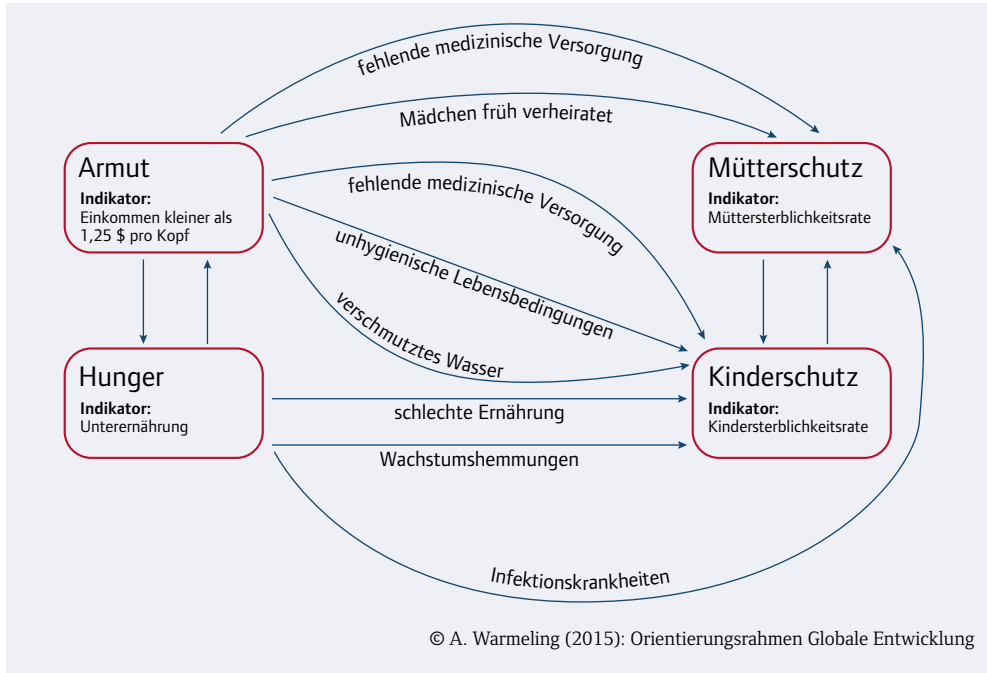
fehlende medizinische Versorgung

Mädchen früh verheiratet

Armut
Indikator:
Einkommen kleiner als 1,25 $ pro Kopf

fehlende medizinische Versorgung

unhygienische Lebensbedingungen

verschmutztes Wasser

Mütterschutz
Indikator:
Müttersterblichkeitsrate

Hunger
Indikator:
Unterernährung

schlechte Ernährung

Wachstumshemmungen

Kinderschutz
Indikator:
Kindersterblichkeitsrate

Infektionskrankheiten

© A. Warmeling (2015): Orientierungsrahmen Globale Entwicklung